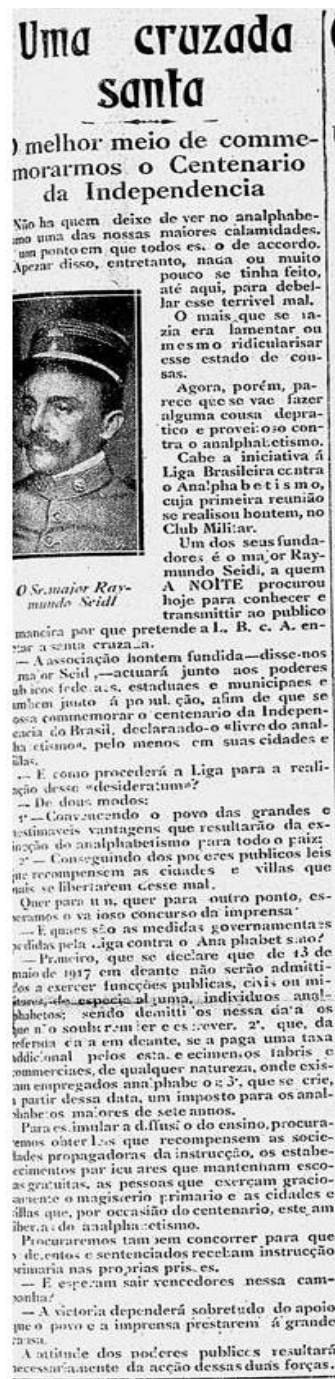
Uma cruzada santa

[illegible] melhor meio de commemorarmos o Centenario da Independencia

Não ha quem deixe de ver no analphabetismo uma das nossas maiores calamidades. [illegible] um ponto em que todos es. o de accordo. Apezar disso, entretanto, naaa ou muito pouco se tinha feito, até aqui, para debellar esse terrivel mal.

O mais que se fazia era lamentar ou mesmo ridicularisar esse estado de cousas.

Agora, porém, parece que se vae fazer alguma cousa depratico e proveitoso contra o analphabetismo.

Cabe a iniciativa á Liga Brasileira contra o Analphabetismo, cuja primeira reunião se realisou hontem, no Club Militar.

Um dos seus fundadores é o major Raymundo Seidl, a quem A NOITE procurou hoje para conhecer e transmittir ao publico

O Sr. major Raymundo Seidl

maneira por que pretende a L. B. c. A. entrar a santa cruzada.

— A associação hontem fundida—disse-nos major Seidl,—actuará junto aos poderes publicos federaes, estaduaes e municipaes e tambem junto á po ul. ção, afim de que se possa commemorar o centenario da Independencia do Brasil, declarando-o «livre do analphabetismo», pelo menos em suas cidades e villas.

— E como procederá a Liga para a realização desse «desideratum»?

— De dous modos:

1º — Convencendo o povo das grandes e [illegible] vantagens que resultarão da extincção do analphabetismo para todo o paiz;

2º — Conseguindo dos poderes publicos leis que recompensem as cidades e villas que mais se libertarem desse mal.

Quer para um, quer para outro ponto, esperamos o valioso concurso da imprensa.

— E quaes são as medidas governamentaes pedidas pela Liga contra o Analphabetismo?

— Primeiro, que se declare que de 13 de maio de 1917 em deante não serão admittidos a exercer funcções publicas, civis ou militares, de especie alguma, individuos analphabetos; sendo demittidos nessa data os que não souberem ler e escrever. 2º, que, da referida data em deante, se pague uma taxa addicional pelos estabelecimentos fabris e commerciaes, de qualquer natureza, onde existam empregados analphabetos; 3º, que se crie, a partir dessa data, um imposto para os analphabetos maiores de sete annos.

Para estimular a diffusão do ensino, procuraremos obter leis que recompensem as sociedades propagadoras da instrucção, os estabelecimentos particulares que mantenham escolas gratuitas, as pessoas que exerçam graciosamente o magisterio primario e as cidades e villas que, por occasião do centenario, este am libertadas do analphabetismo.

Procuraremos tambem concorrer para que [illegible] delinquentes e sentenciados recebam instrucção primaria nas proprias prisões.

— E esperam sair vencedores nessa campanha?

— A victoria dependerá sobretudo do apoio que o povo e a imprensa prestarem á grande causa.

A attitude dos poderes publicos resultará necessariamente da acção dessas duas forças.